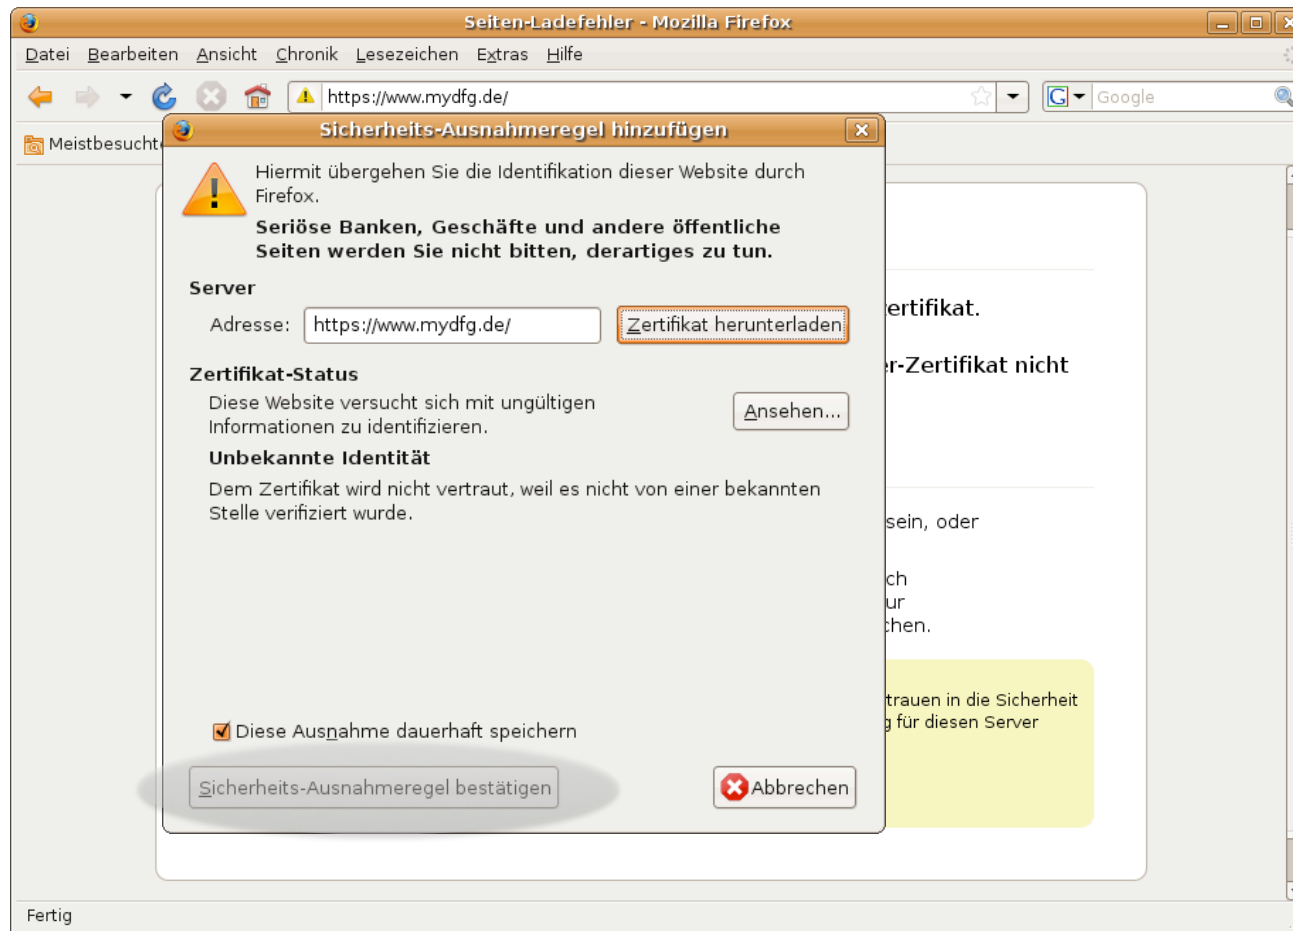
Seiten-Ladefehler - Mozilla Firefox

Datei Bearbeiten Ansicht Chronik Lesezeichen Extras Hilfe

https://www.mydfg.de/

Google

Meistbesucht

Sicherheits-Ausnahmeregel hinzufügen

Hiermit übergehen Sie die Identifikation dieser Website durch Firefox.

Seriöse Banken, Geschäfte und andere öffentliche Seiten werden Sie nicht bitten, derartiges zu tun.

Server

Adresse: https://www.mydfg.de/

Zertifikat herunterladen

Zertifikat-Status

Diese Website versucht sich mit ungültigen Informationen zu identifizieren.

Ansehen...

Unbekannte Identität

Dem Zertifikat wird nicht vertraut, weil es nicht von einer bekannten Stelle verifiziert wurde.

Diese Ausnahme dauerhaft speichern

Sicherheits-Ausnahmeregel bestätigen

Abbrechen

ertifikat.

r-Zertifikat nicht

sein, oder

ch
ur
chen.

trauen in die Sicherheit
für diesen Server

Fertig